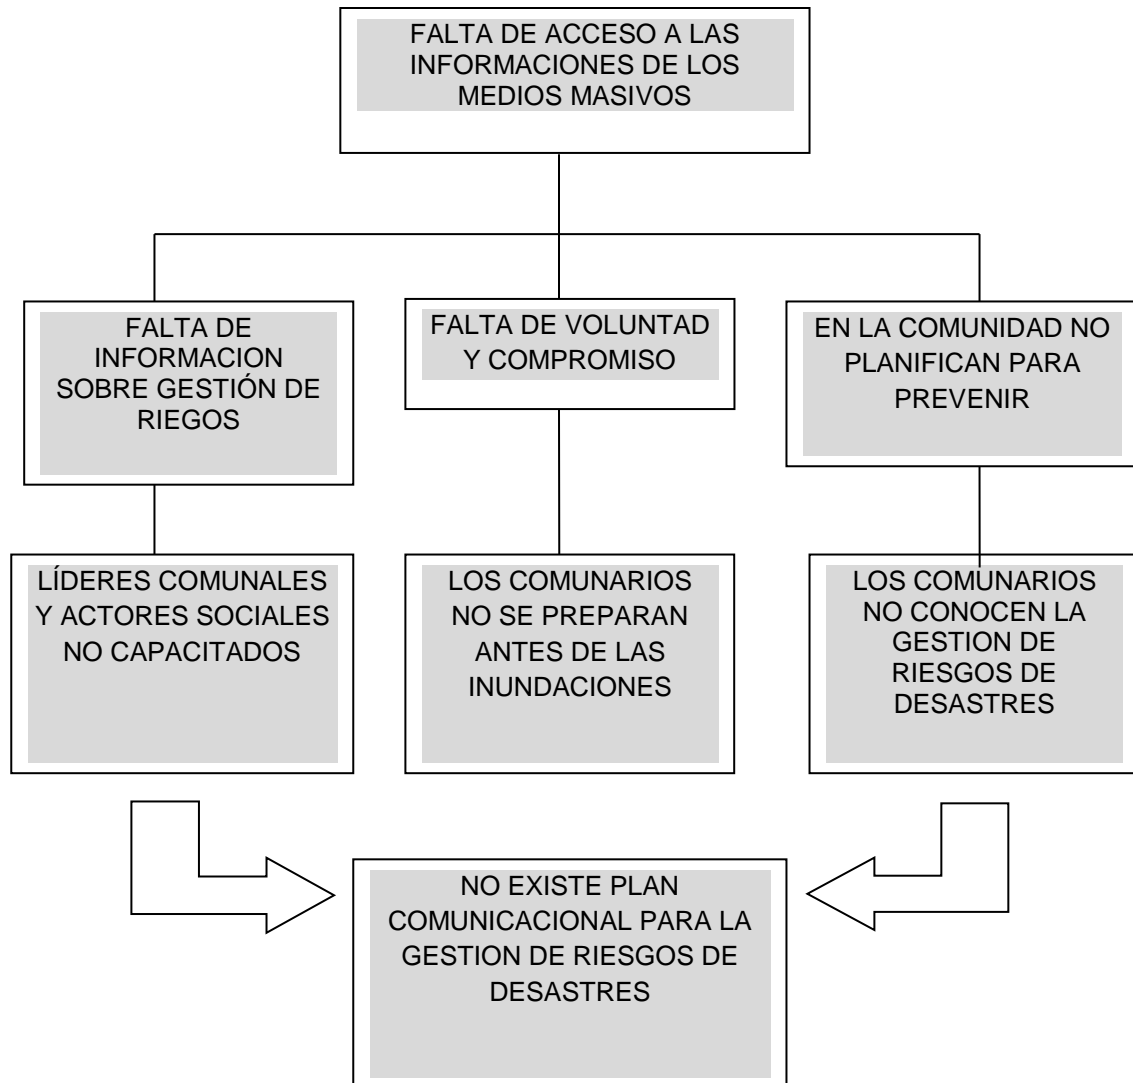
FALTA DE ACCESO A LAS INFORMACIONES DE LOS MEDIOS MASIVOS

FALTA DE INFORMACION SOBRE GESTIÓN DE RIEGOS

FALTA DE VOLUNTAD Y COMPROMISO

EN LA COMUNIDAD NO PLANIFICAN PARA PREVENIR

LÍDERES COMUNALES Y ACTORES SOCIALES NO CAPACITADOS

LOS COMUNARIOS NO SE PREPARAN ANTES DE LAS INUNDACIONES

LOS COMUNARIOS NO CONOCEN LA GESTION DE RIESGOS DE DESASTRES

NO EXISTE PLAN COMUNICACIONAL PARA LA GESTION DE RIESGOS DE DESASTRES